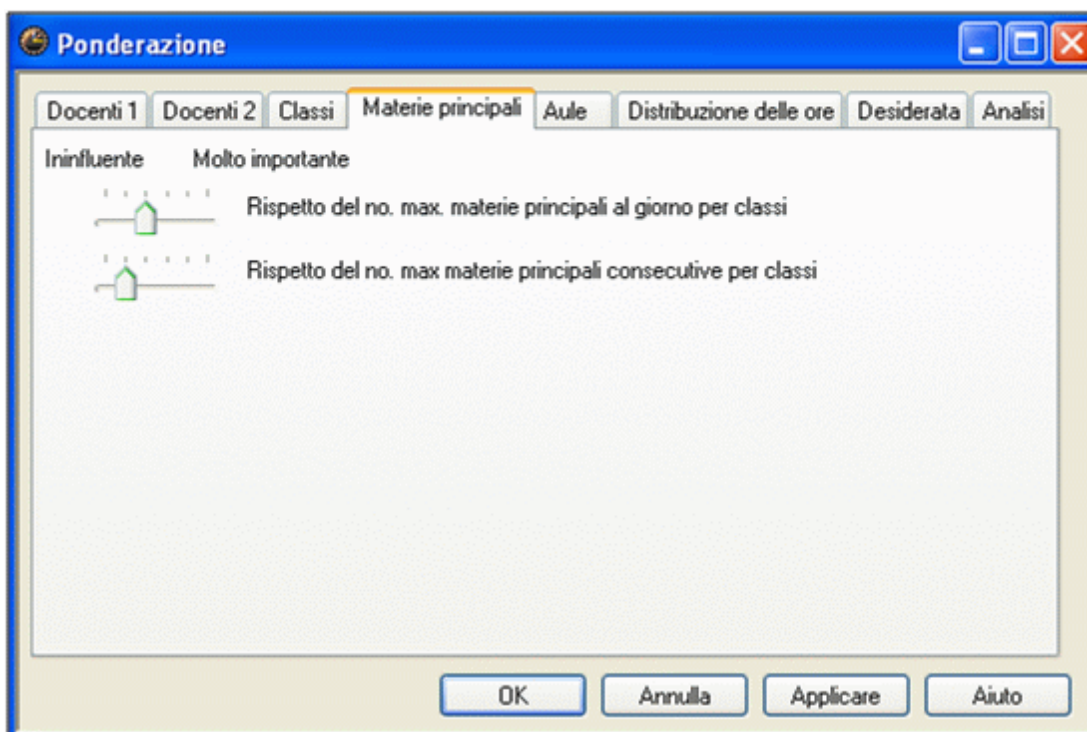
Ponderazione

Docenti 1 | Docenti 2 | Classi | Materie principali | Aule | Distribuzione delle ore | Desiderata | Analisi

Ininfluente Molto importante

Rispetto del no. max. materie principali al giorno per classi

Rispetto del no. max materie principali consecutive per classi

OK Annulla Applicare Aiuto